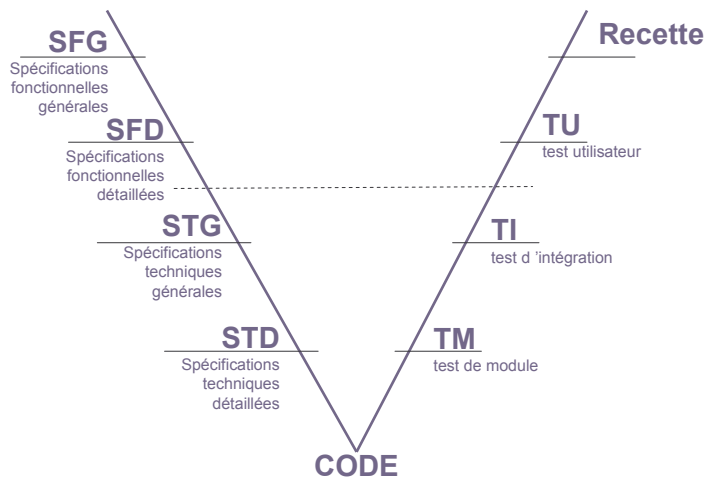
SFG
Spécifications fonctionnelles générales

SFD
Spécifications fonctionnelles détaillées

STG
Spécifications techniques générales

STD
Spécifications techniques détaillées

Recette

TU
test utilisateur

TI
test d 'intégration

TM
test de module

CODE